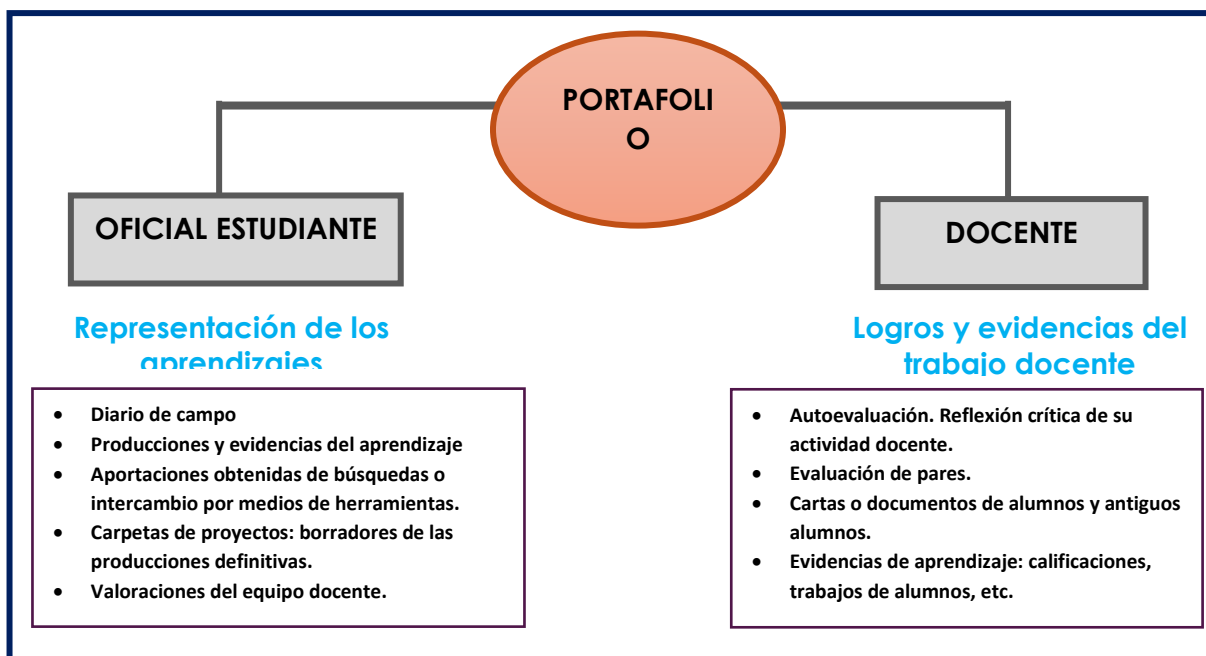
PORTAFOLIO

OFICIAL ESTUDIANTE

DOCENTE

Representación de los aprendizajes

- Diario de campo
- Producciones y evidencias del aprendizaje
- Aportaciones obtenidas de búsquedas o intercambio por medios de herramientas.
- Carpetas de proyectos: borradores de las producciones definitivas.
- Valoraciones del equipo docente.

Logros y evidencias del trabajo docente

- Autoevaluación. Reflexión crítica de su actividad docente.
- Evaluación de pares.
- Cartas o documentos de alumnos y antiguos alumnos.
- Evidencias de aprendizaje: calificaciones, trabajos de alumnos, etc.